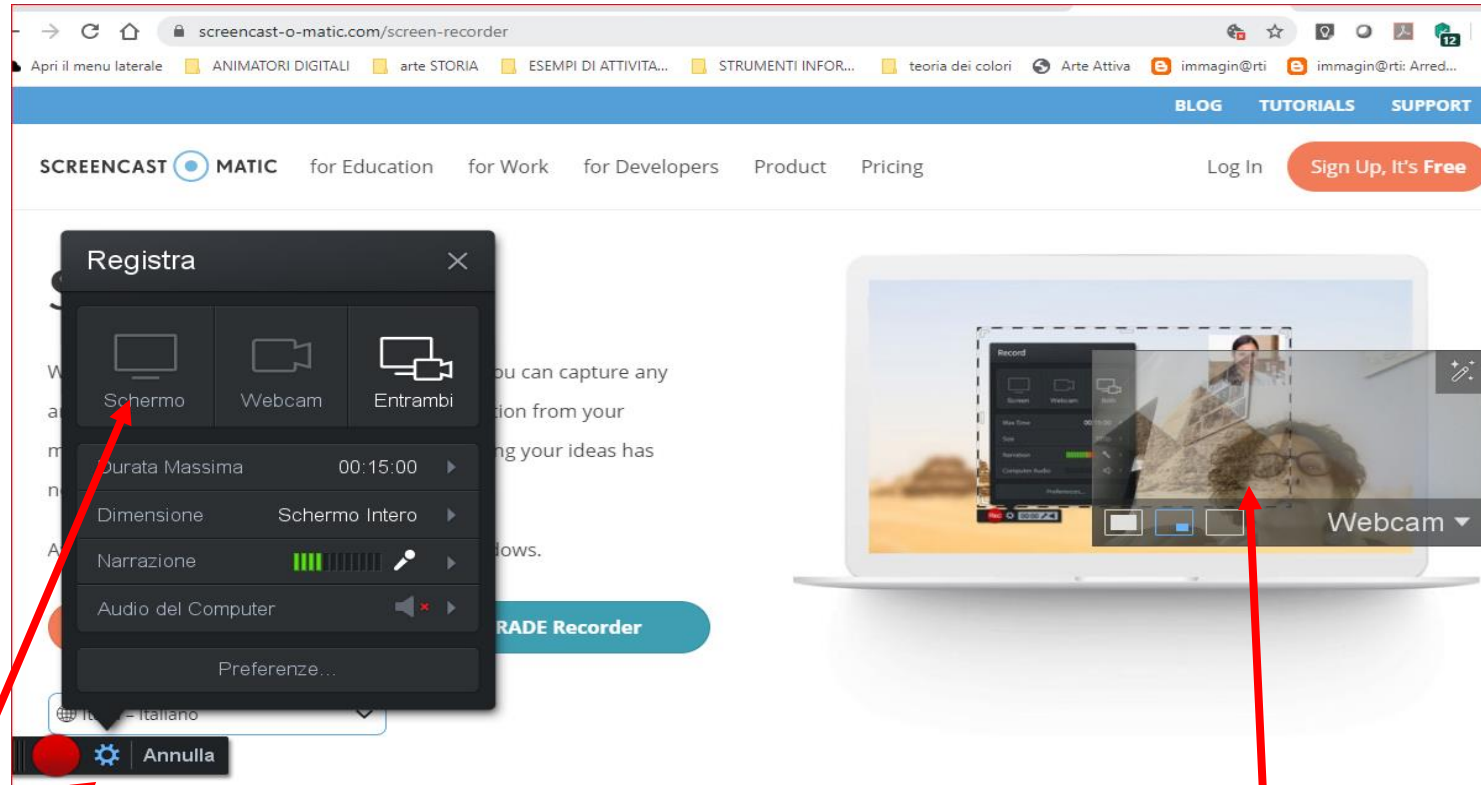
screencast-o-matic.com/screen-recorder

Apri il menu laterale ANIMATORI DIGITALI arte STORIA ESEMPI DI ATTIVITÀ... STRUMENTI INFOR... teoria dei colori Arte Attiva immagin@rti immagin@rti: Arred...

BLOG TUTORIALS SUPPORT

SCREENCAST MATIC for Education for Work for Developers Product Pricing Log In Sign Up, It's Free

Registra

Schermo Webcam Entrambi

Durata Massima 00:15:00

Dimensione Schermo Intero

Narrazione

Audio del Computer

Preferenze...

Annulla

W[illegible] ou can capture any a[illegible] tion from your m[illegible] ng your ideas has n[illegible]

A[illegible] dows.

RADE Recorder

It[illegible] – Italiano

Record

Screen Webcam Both

Max Time

Size

Narration

Computer Audio

Preferences...

Webcam